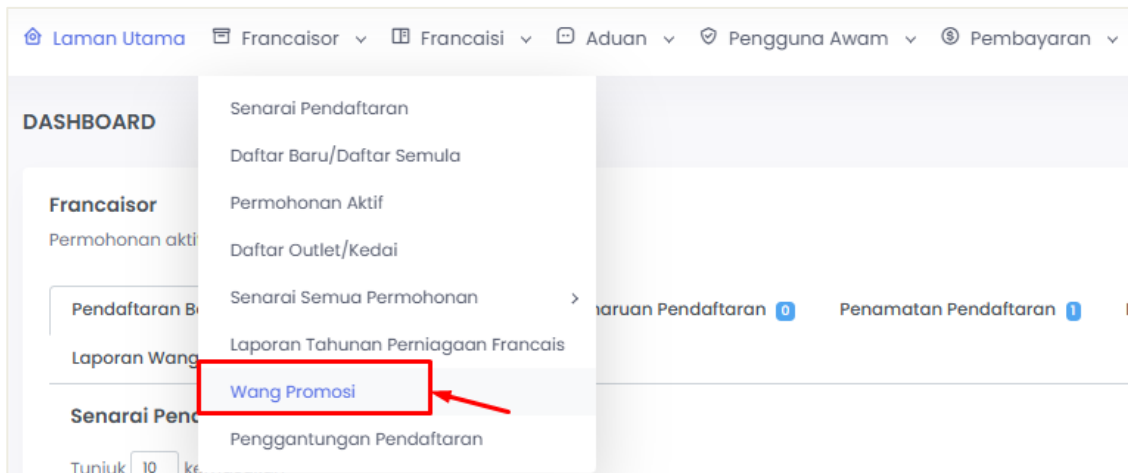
Laman Utama   Francaisor   Francaisi   Aduan   Pengguna Awam   Pembayaran

DASHBOARD

Francaisor
Permohonan akti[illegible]

Pendaftaran B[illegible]   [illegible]aruan Pendaftaran 0   Penamatan Pendaftaran 1

Laporan Wang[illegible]

Senarai Pen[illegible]

Tunjuk 10 ke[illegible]

Senarai Pendaftaran
Daftar Baru/Daftar Semula
Permohonan Aktif
Daftar Outlet/Kedai
Senarai Semua Permohonan
Laporan Tahunan Perniagaan Francais
Wang Promosi
Penggantungan Pendaftaran